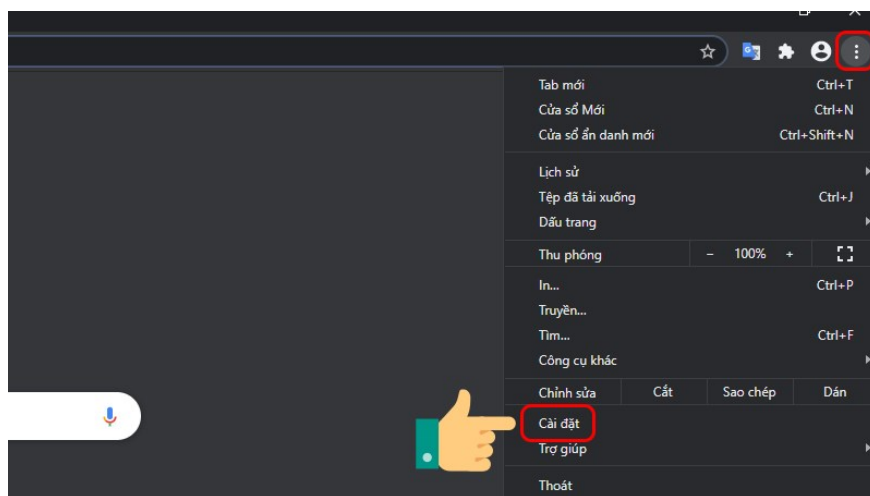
Tab mới Ctrl+T
Cửa sổ Mới Ctrl+N
Cửa sổ ẩn danh mới Ctrl+Shift+N

Lịch sử
Tệp đã tải xuống Ctrl+J
Dấu trang

Thu phóng – 100% +

In... Ctrl+P
Truyền...
Tìm... Ctrl+F
Công cụ khác

| Chỉnh sửa | Cắt | Sao chép | Dán |
|---|---|---|---|

Cài đặt
Trợ giúp

Thoát